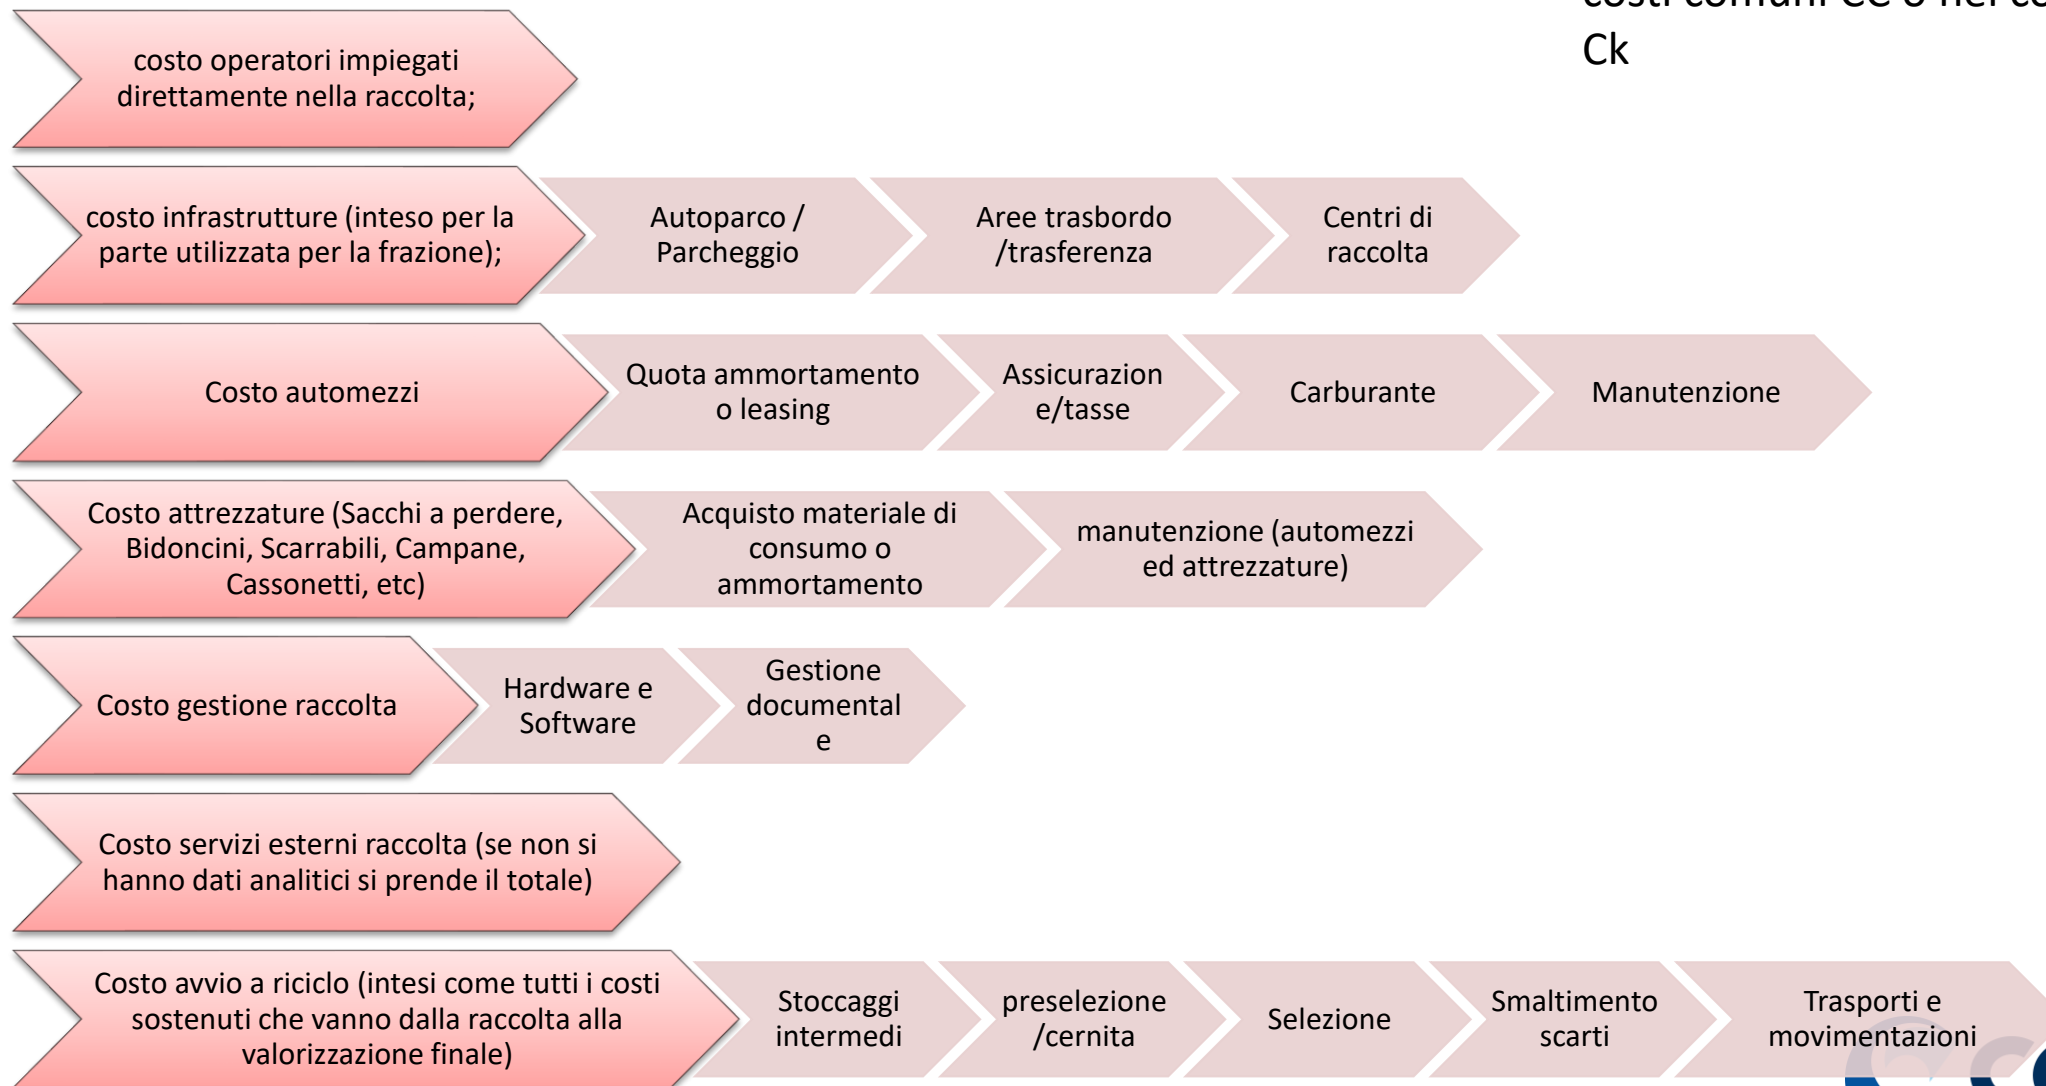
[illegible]
Ck

costo operatori impiegati direttamente nella raccolta;

costo infrastrutture (inteso per la parte utilizzata per la frazione);

Autoparco / Parcheggio

Aree trasbordo /trasferenza

Centri di raccolta

Costo automezzi

Quota ammortamento o leasing

Assicurazion e/tasse

Carburante

Manutenzione

Costo attrezzature (Sacchi a perdere, Bidoncini, Scarrabili, Campane, Cassonetti, etc)

Acquisto materiale di consumo o ammortamento

manutenzione (automezzi ed attrezzature)

Costo gestione raccolta

Hardware e Software

Gestione documental e

Costo servizi esterni raccolta (se non si hanno dati analitici si prende il totale)

Costo avvio a riciclo (intesi come tutti i costi sostenuti che vanno dalla raccolta alla valorizzazione finale)

Stoccaggi intermedi

preselezione /cernita

Selezione

Smaltimento scarti

Trasporti e movimentazioni